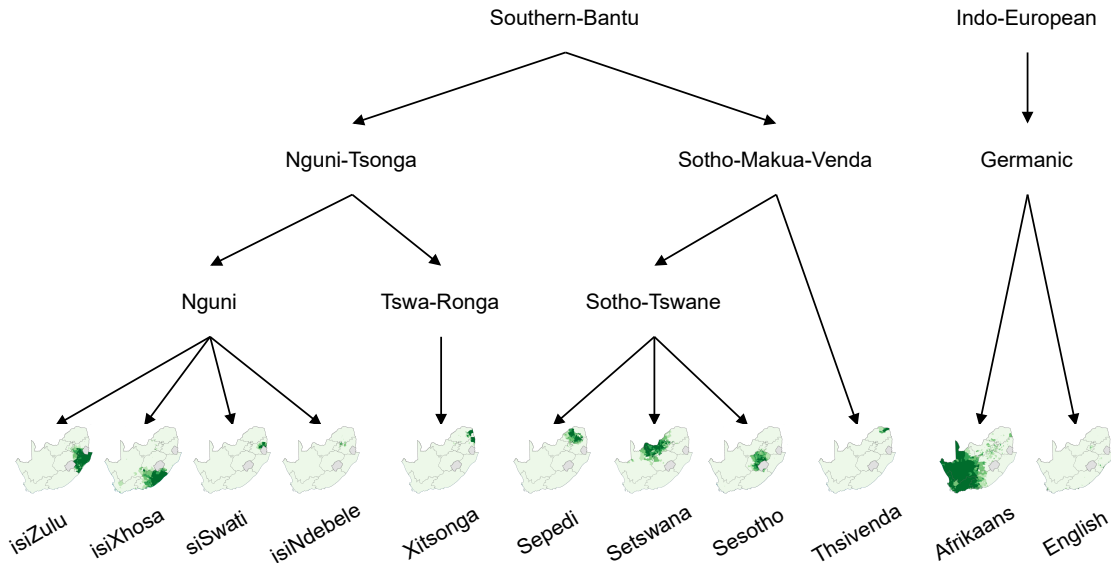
Southern-Bantu

Indo-European

Nguni-Tsonga

Sotho-Makua-Venda

Germanic

Nguni

Tswa-Ronga

Sotho-Tswane

isiZulu

isiXhosa

siSwati

isiNdebele

Xitsonga

Sepedi

Setswana

Sesotho

Thsivenda

Afrikaans

English